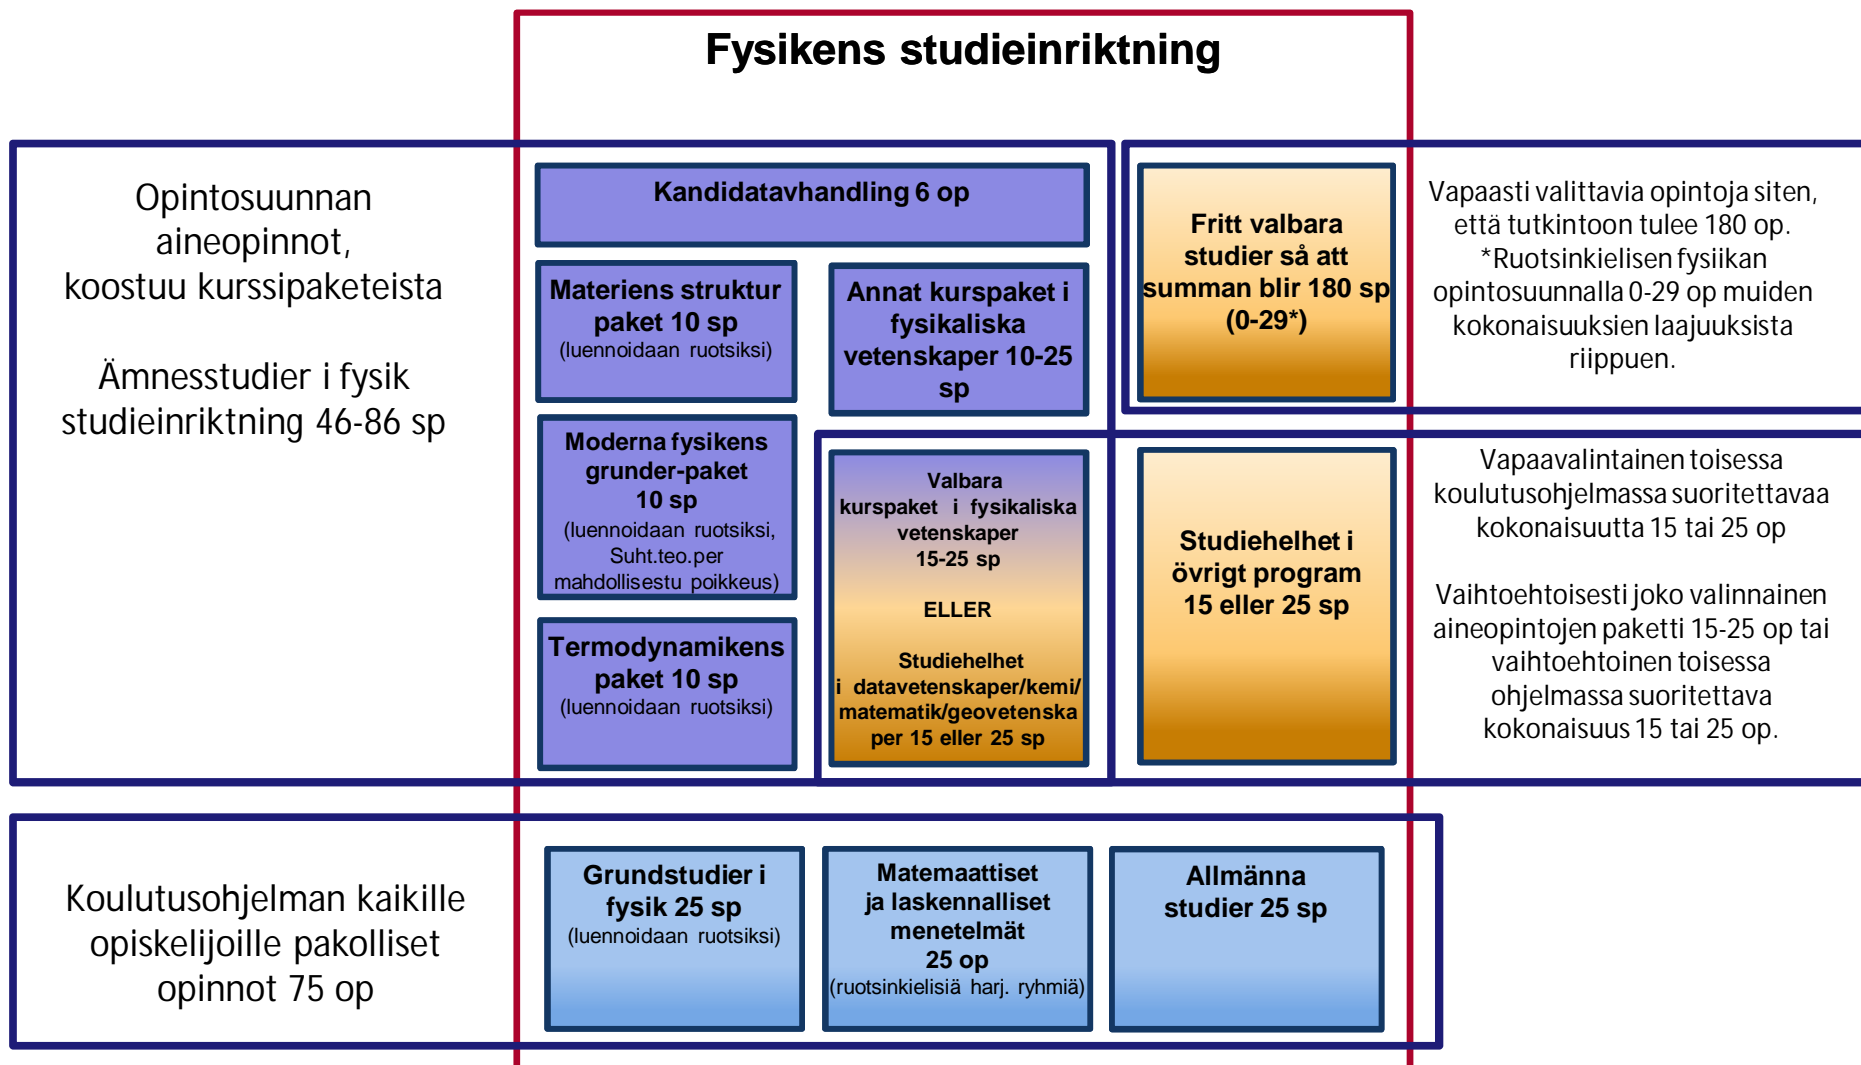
Fysikens studieinriktning

Opintosuunnan aineopinnot, koostuu kurssipaketeista

Ämnesstudier i fysik studieinriktning 46-86 sp

Kandidatavhandling 6 op

Materiens struktur paket 10 sp
(luennoidaan ruotsiksi)

Annat kurspaket i fysikaliska vetenskaper 10-25 sp

Moderna fysikens grunder-paket 10 sp
(luennoidaan ruotsiksi, Suht.teo.per mahdollisestu poikkeus)

Termodynamikens paket 10 sp
(luennoidaan ruotsiksi)

Valbara kurspaket i fysikaliska vetenskaper 15-25 sp

ELLER

Studiehelhet i datavetenskaper/kemi/ matematik/geovetenskaper 15 eller 25 sp

Fritt valbara studier så att summan blir 180 sp (0-29*)

Vapaasti valittavia opintoja siten, että tutkintoon tulee 180 op. *Ruotsinkielisen fysiikan opintosuunnalla 0-29 op muiden kokonaisuuksien laajuuksista riippuen.

Studiehelhet i övrigt program 15 eller 25 sp

Vapaavalintainen toisessa koulutusohjelmassa suoritettavaa kokonaisuutta 15 tai 25 op

Vaihtoehtoisesti joko valinnainen aineopintojen paketti 15-25 op tai vaihtoehtoinen toisessa ohjelmassa suoritettava kokonaisuus 15 tai 25 op.

Koulutusohjelman kaikille opiskelijoille pakolliset opinnot 75 op

Grundstudier i fysik 25 sp
(luennoidaan ruotsiksi)

Matemaattiset ja laskennalliset menetelmät 25 op
(ruotsinkielisiä harj. ryhmiä)

Allmänna studier 25 sp